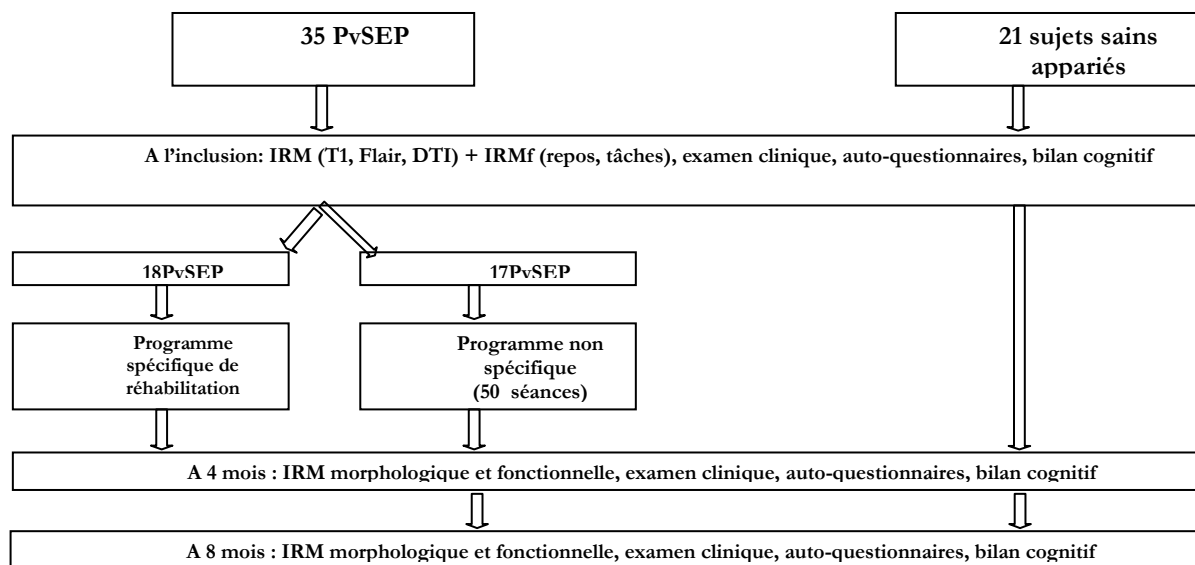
35 PvSEP

21 sujets sains appariés

A l'inclusion: IRM (T1, Flair, DTI) + IRMf (repos, tâches), examen clinique, auto-questionnaires, bilan cognitif

18PvSEP

17PvSEP

Programme spécifique de réhabilitation

Programme non spécifique (50 séances)

A 4 mois : IRM morphologique et fonctionnelle, examen clinique, auto-questionnaires, bilan cognitif

A 8 mois : IRM morphologique et fonctionnelle, examen clinique, auto-questionnaires, bilan cognitif